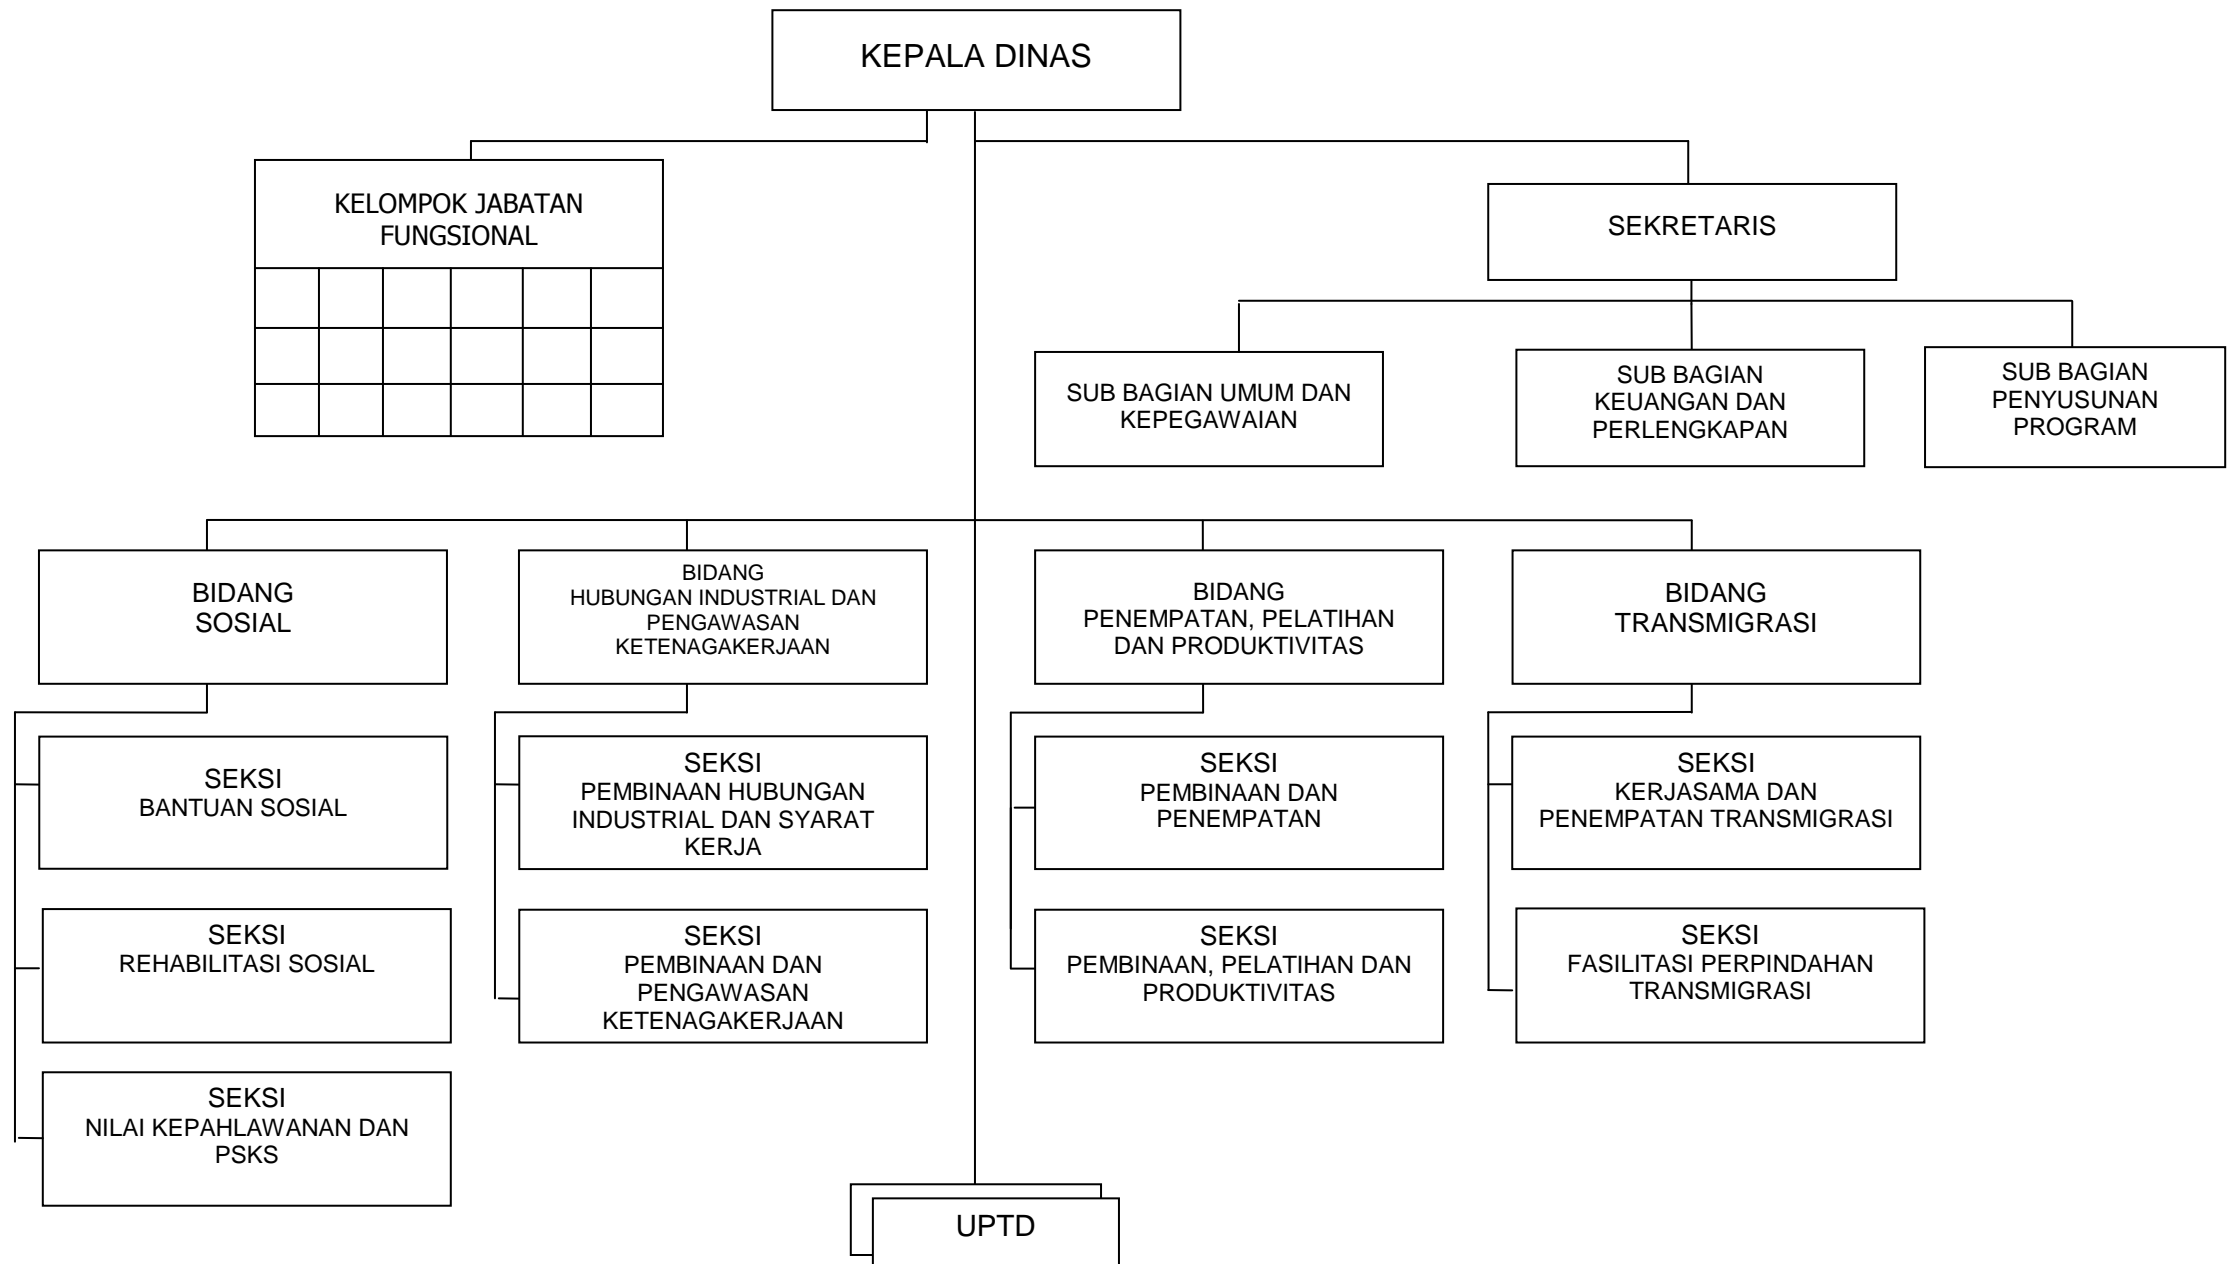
KEPALA DINAS

KELOMPOK JABATAN FUNGSIONAL

SEKRETARIS

SUB BAGIAN UMUM DAN KEPEGAWAIAN

SUB BAGIAN KEUANGAN DAN PERLENGKAPAN

SUB BAGIAN PENYUSUNAN PROGRAM

BIDANG SOSIAL

BIDANG HUBUNGAN INDUSTRIAL DAN PENGAWASAN KETENAGAKERJAAN

BIDANG PENEMPATAN, PELATIHAN DAN PRODUKTIVITAS

BIDANG TRANSMIGRASI

SEKSI BANTUAN SOSIAL

SEKSI REHABILITASI SOSIAL

SEKSI NILAI KEPAHLAWANAN DAN PSKS

SEKSI PEMBINAAN HUBUNGAN INDUSTRIAL DAN SYARAT KERJA

SEKSI PEMBINAAN DAN PENGAWASAN KETENAGAKERJAAN

SEKSI PEMBINAAN DAN PENEMPATAN

SEKSI PEMBINAAN, PELATIHAN DAN PRODUKTIVITAS

SEKSI KERJASAMA DAN PENEMPATAN TRANSMIGRASI

SEKSI FASILITASI PERPINDAHAN TRANSMIGRASI

UPTD